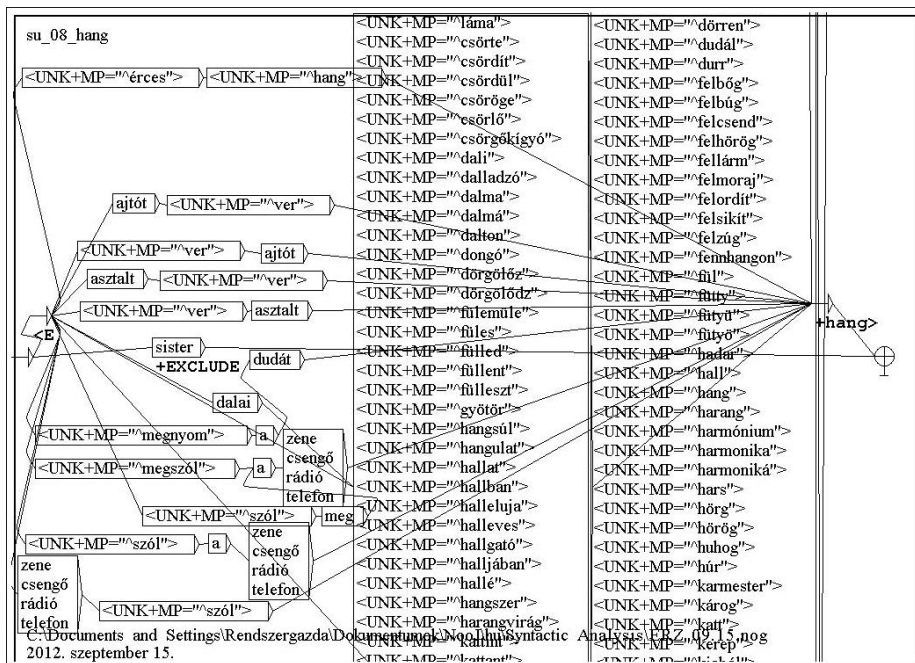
su_08_hang

<UNK+MP="^érces"> <UNK+MP="^hang">

ajtót <UNK+MP="^ver">

<UNK+MP="^ver"> ajtót

asztalt <UNK+MP="^ver">

<UNK+MP="^ver"> asztalt

<E

sister
+EXCLUDE dudát

dalai

<UNK+MP="^megnyom"> a

<UNK+MP="^megszól"> a

zene
csengő
rádió
telefon

<UNK+MP="^szól"> meg

<UNK+MP="^szól"> a

zene
csengő
rádió
telefon

zene
csengő
rádió
telefon

<UNK+MP="^szól">

<UNK+MP="^láma">
<UNK+MP="^csörte">
<UNK+MP="^csördít">
<UNK+MP="^csördül">
<UNK+MP="^csöröge">
<UNK+MP="^csörlő">
<UNK+MP="^csörgőkígyó">
<UNK+MP="^dali">
<UNK+MP="^dalladzó">
<UNK+MP="^dalma">
<UNK+MP="^dalmá">
<UNK+MP="^dalton">
<UNK+MP="^dongó">
<UNK+MP="^dörgölőz">
<UNK+MP="^dörgölődz">
<UNK+MP="^fülemüle">
<UNK+MP="^füles">
<UNK+MP="^fülled">
<UNK+MP="^füllent">
<UNK+MP="^fülleszt">
<UNK+MP="^gyötör">
<UNK+MP="^hangsúl">
<UNK+MP="^hangulat">
<UNK+MP="^hallat">
<UNK+MP="^hallban">
<UNK+MP="^halleluja">
<UNK+MP="^halleves">
<UNK+MP="^hallgató">
<UNK+MP="^halljában">
<UNK+MP="^hallé">
<UNK+MP="^hangszer">
<UNK+MP="^harangvirág">
<UNK+MP="^kattint">
<UNK+MP="^kattant">

<UNK+MP="^dörren">
<UNK+MP="^dudál">
<UNK+MP="^durr">
<UNK+MP="^felbőg">
<UNK+MP="^felbúg">
<UNK+MP="^felcsend">
<UNK+MP="^felhörög">
<UNK+MP="^fellárm">
<UNK+MP="^felmoraj">
<UNK+MP="^felordít">
<UNK+MP="^felsikít">
<UNK+MP="^felzúg">
<UNK+MP="^fennhangon">
<UNK+MP="^fül">
<UNK+MP="^fütty">
<UNK+MP="^fütyü">
<UNK+MP="^fütyö">
<UNK+MP="^hadar">
<UNK+MP="^hall">
<UNK+MP="^hang">
<UNK+MP="^harang">
<UNK+MP="^harmónium">
<UNK+MP="^harmonika">
<UNK+MP="^harmoniká">
<UNK+MP="^hars">
<UNK+MP="^hörg">
<UNK+MP="^hörög">
<UNK+MP="^huhog">
<UNK+MP="^húr">
<UNK+MP="^karmester">
<UNK+MP="^károg">
<UNK+MP="^katt">
<UNK+MP="^kerep">
<UNK+MP="^kiabál">

+hang>

C:\Documents and Settings\Rendszergazda\Dokumentumok\Noo\hu\Syntactic Analysis\ERZ_09_15.nog
2012. szeptember 15.